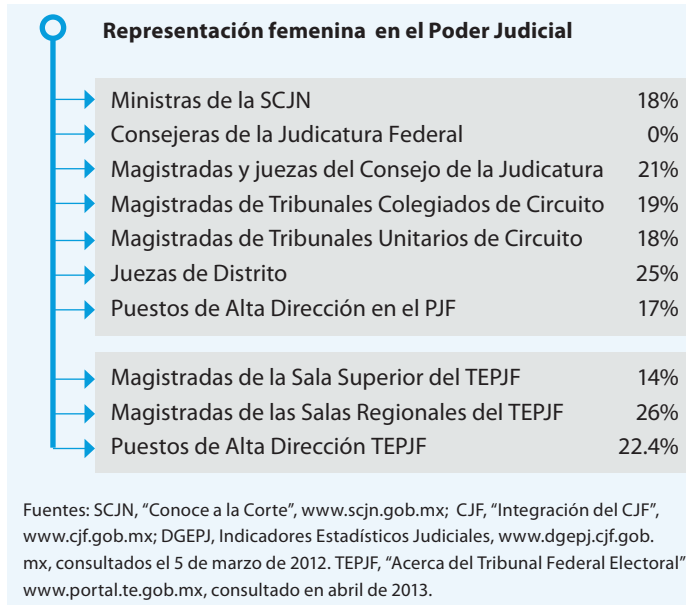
Representación femenina en el Poder Judicial

| | |
|---|---|
| Ministras de la SCJN | 18% |
| Consejeras de la Judicatura Federal | 0% |
| Magistradas y juezas del Consejo de la Judicatura | 21% |
| Magistradas de Tribunales Colegiados de Circuito | 19% |
| Magistradas de Tribunales Unitarios de Circuito | 18% |
| Juezas de Distrito | 25% |
| Puestos de Alta Dirección en el PJF | 17% |

| | |
|---|---|
| Magistradas de la Sala Superior del TEPJF | 14% |
| Magistradas de las Salas Regionales del TEPJF | 26% |
| Puestos de Alta Dirección TEPJF | 22.4% |

Fuentes: SCJN, “Conoce a la Corte”, www.scjn.gob.mx; CJF, “Integración del CJF”, www.cjf.gob.mx; DGEPJ, Indicadores Estadísticos Judiciales, www.dgepj.cjf.gob.mx, consultados el 5 de marzo de 2012. TEPJF, “Acerca del Tribunal Federal Electoral” www.portal.te.gob.mx, consultado en abril de 2013.